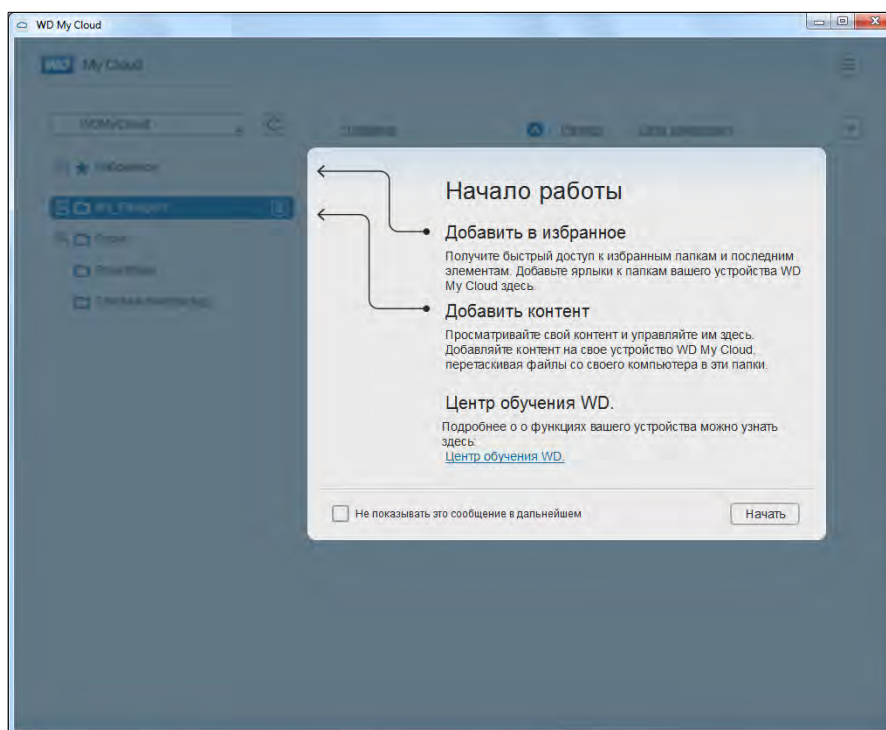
WD My Cloud

WD My Cloud

WDMyCloud

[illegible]

Избранное

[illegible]

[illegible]

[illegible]

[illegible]

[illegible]

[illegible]

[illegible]

Начало работы

Добавить в избранное

Получите быстрый доступ к избранным папкам и последним элементам. Добавьте ярлыки к папкам вашего устройства WD My Cloud здесь.

Добавить контент

Просматривайте свой контент и управляйте им здесь. Добавляйте контент на свое устройство WD My Cloud, перетаскивая файлы со своего компьютера в эти папки.

Центр обучения WD.

Подробнее о о функциях вашего устройства можно узнать здесь.
Центр обучения WD.

Не показывать это сообщение в дальнейшем

Начать